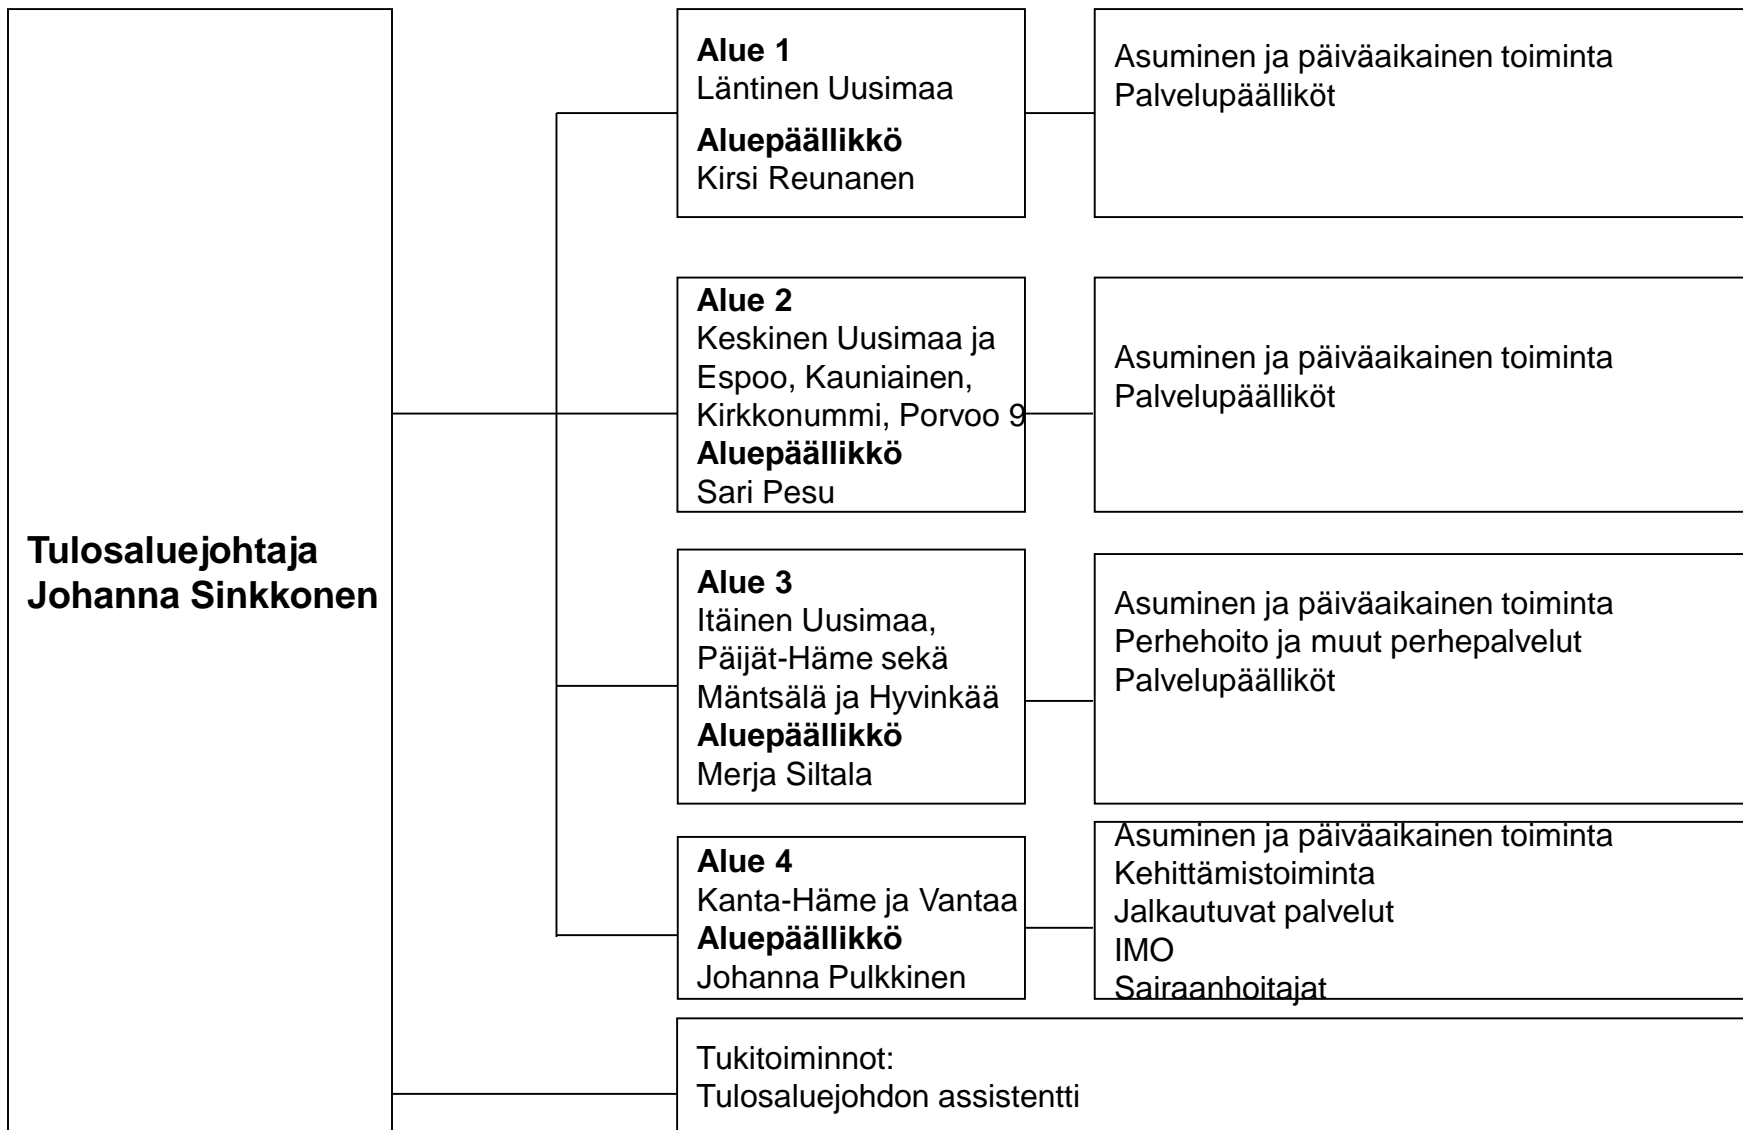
**Tulosaluejohtaja Johanna Sinkkonen**

**Alue 1**
Läntinen Uusimaa
**Aluepäällikkö**
Kirsi Reunanen

Asuminen ja päiväaikainen toiminta
Palvelupäälliköt

**Alue 2**
Keskinen Uusimaa ja Espoo, Kauniainen, Kirkkonummi, Porvoo 9
**Aluepäällikkö**
Sari Pesu

Asuminen ja päiväaikainen toiminta
Palvelupäälliköt

**Alue 3**
Itäinen Uusimaa, Päijät-Häme sekä Mäntsälä ja Hyvinkää
**Aluepäällikkö**
Merja Siltala

Asuminen ja päiväaikainen toiminta
Perhehoito ja muut perhepalvelut
Palvelupäälliköt

**Alue 4**
Kanta-Häme ja Vantaa
**Aluepäällikkö**
Johanna Pulkkinen

Asuminen ja päiväaikainen toiminta
Kehittämistoiminta
Jalkautuvat palvelut
IMO
Sairaanhoitajat

Tukitoiminnot:
Tulosaluejohdon assistentti